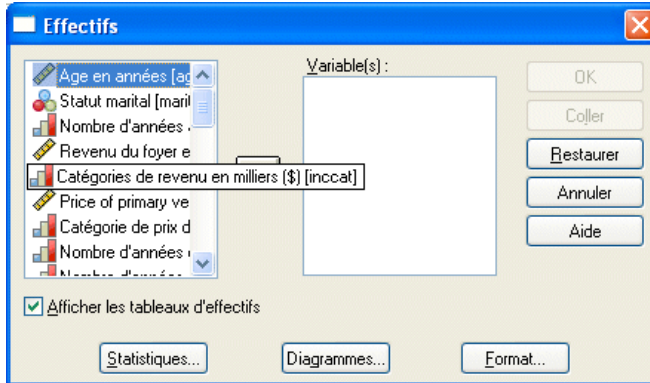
Effectifs

Age en années [ag
Statut marital [marit
Nombre d'années
Revenu du foyer e
Catégories de revenu en milliers ($) [inccat]
Price of primary ve
Catégorie de prix d
Nombre d'années
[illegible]

Variable(s) :

OK
Coller
Restaurer
Annuler
Aide

Afficher les tableaux d'effectifs

Statistiques...
Diagrammes...
Format...